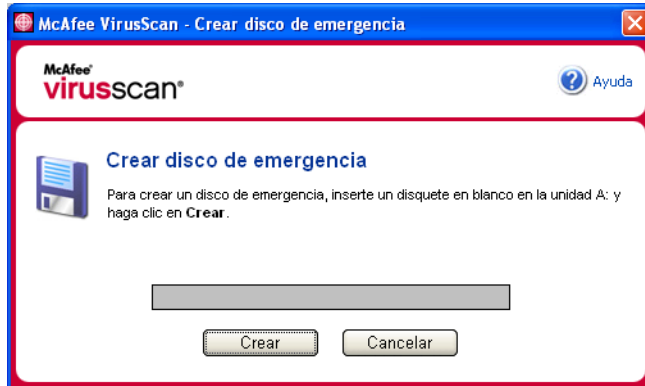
McAfee VirusScan - Crear disco de emergencia

McAfee
virusscan

Ayuda

Crear disco de emergencia

Para crear un disco de emergencia, inserte un disquete en blanco en la unidad A: y haga clic en Crear.

Crear

Cancelar